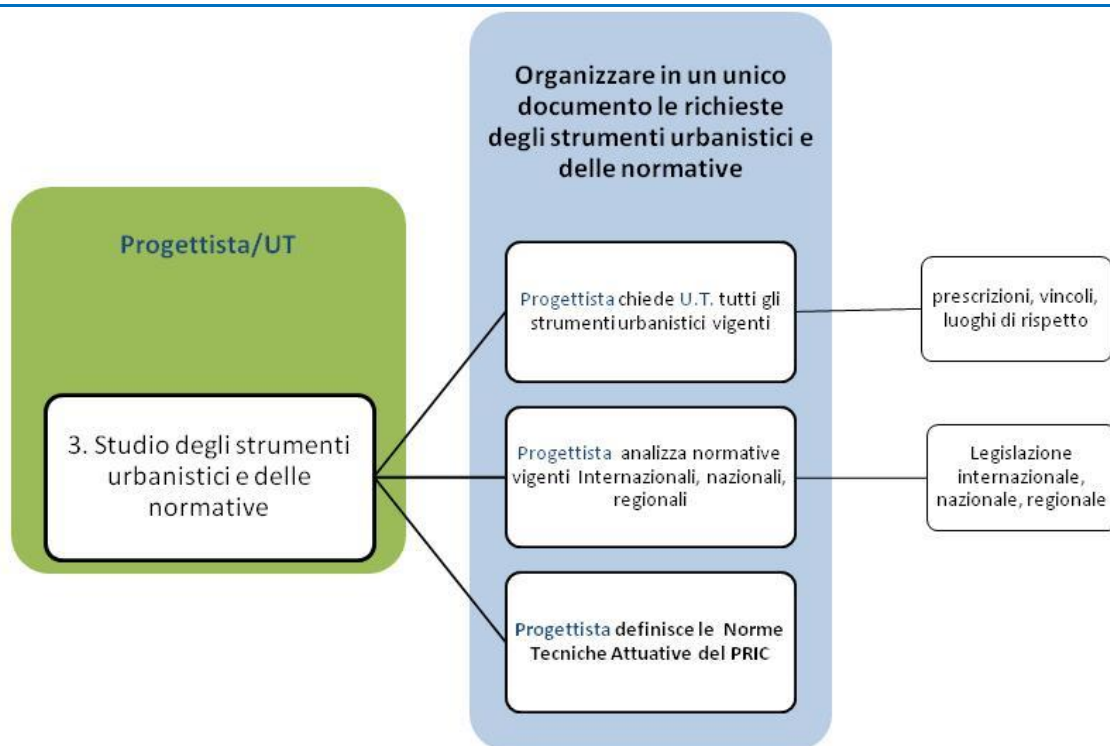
Organizzare in un unico documento le richieste degli strumenti urbanistici e delle normative

Progettista/UT

3. Studio degli strumenti urbanistici e delle normative

Progettista chiede U.T. tutti gli strumenti urbanistici vigenti

prescrizioni, vincoli, luoghi di rispetto

Progettista analizza normative vigenti Internazionali, nazionali, regionali

Legislazione internazionale, nazionale, regionale

Progettista definisce le Norme Tecniche Attuative del PRIC